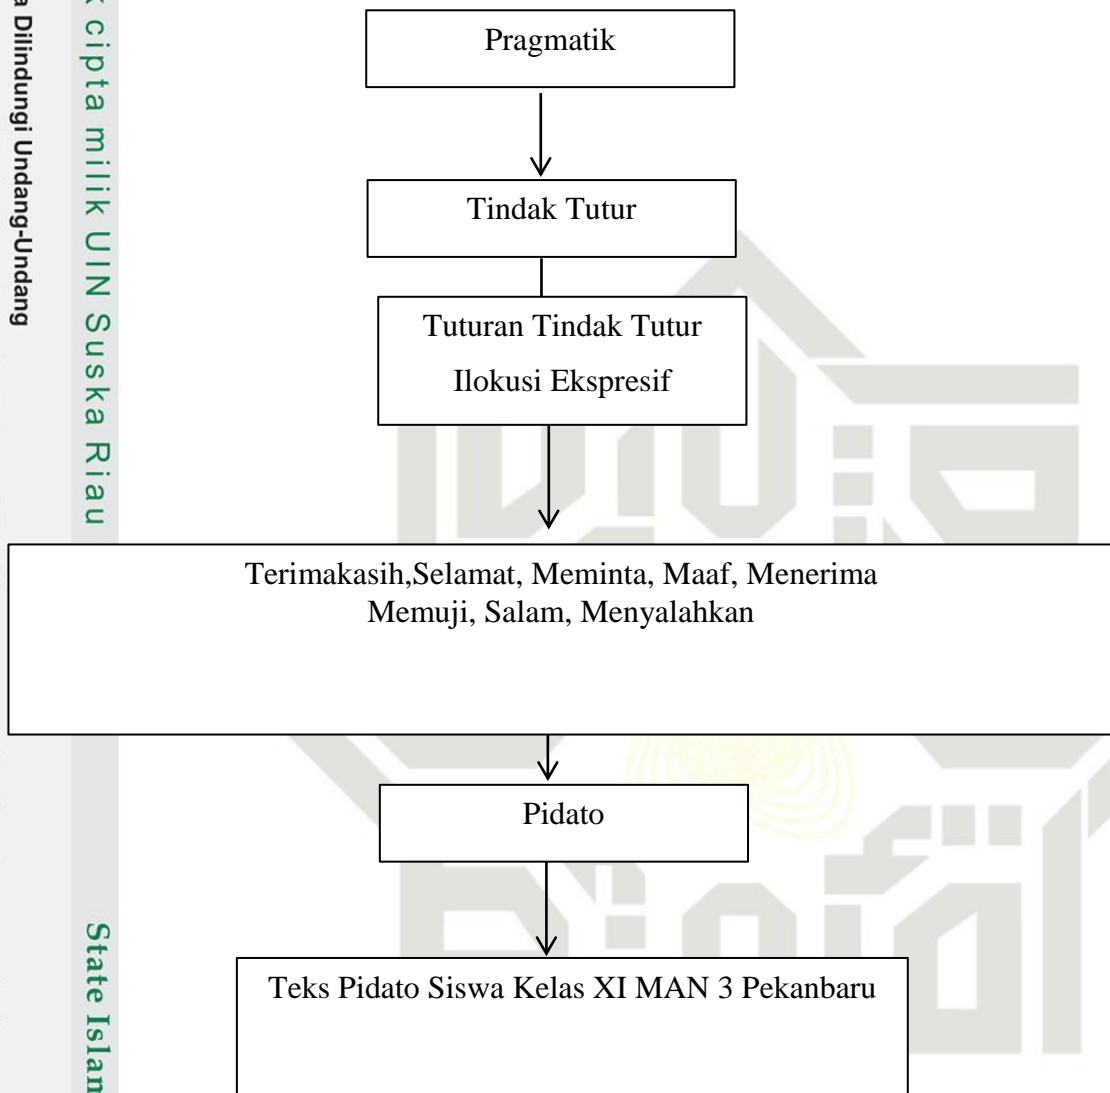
a Dilindungi Undang-Undang

k cipta milik UIN Suska Riau

State Islan

Pragmatik

Tindak Tutur

Tuturan Tindak Tutur Ilokusi Ekspresif

Terimakasih,Selamat, Meminta, Maaf, Menerima Memuji, Salam, Menyalahkan

Pidato

Teks Pidato Siswa Kelas XI MAN 3 Pekanbaru